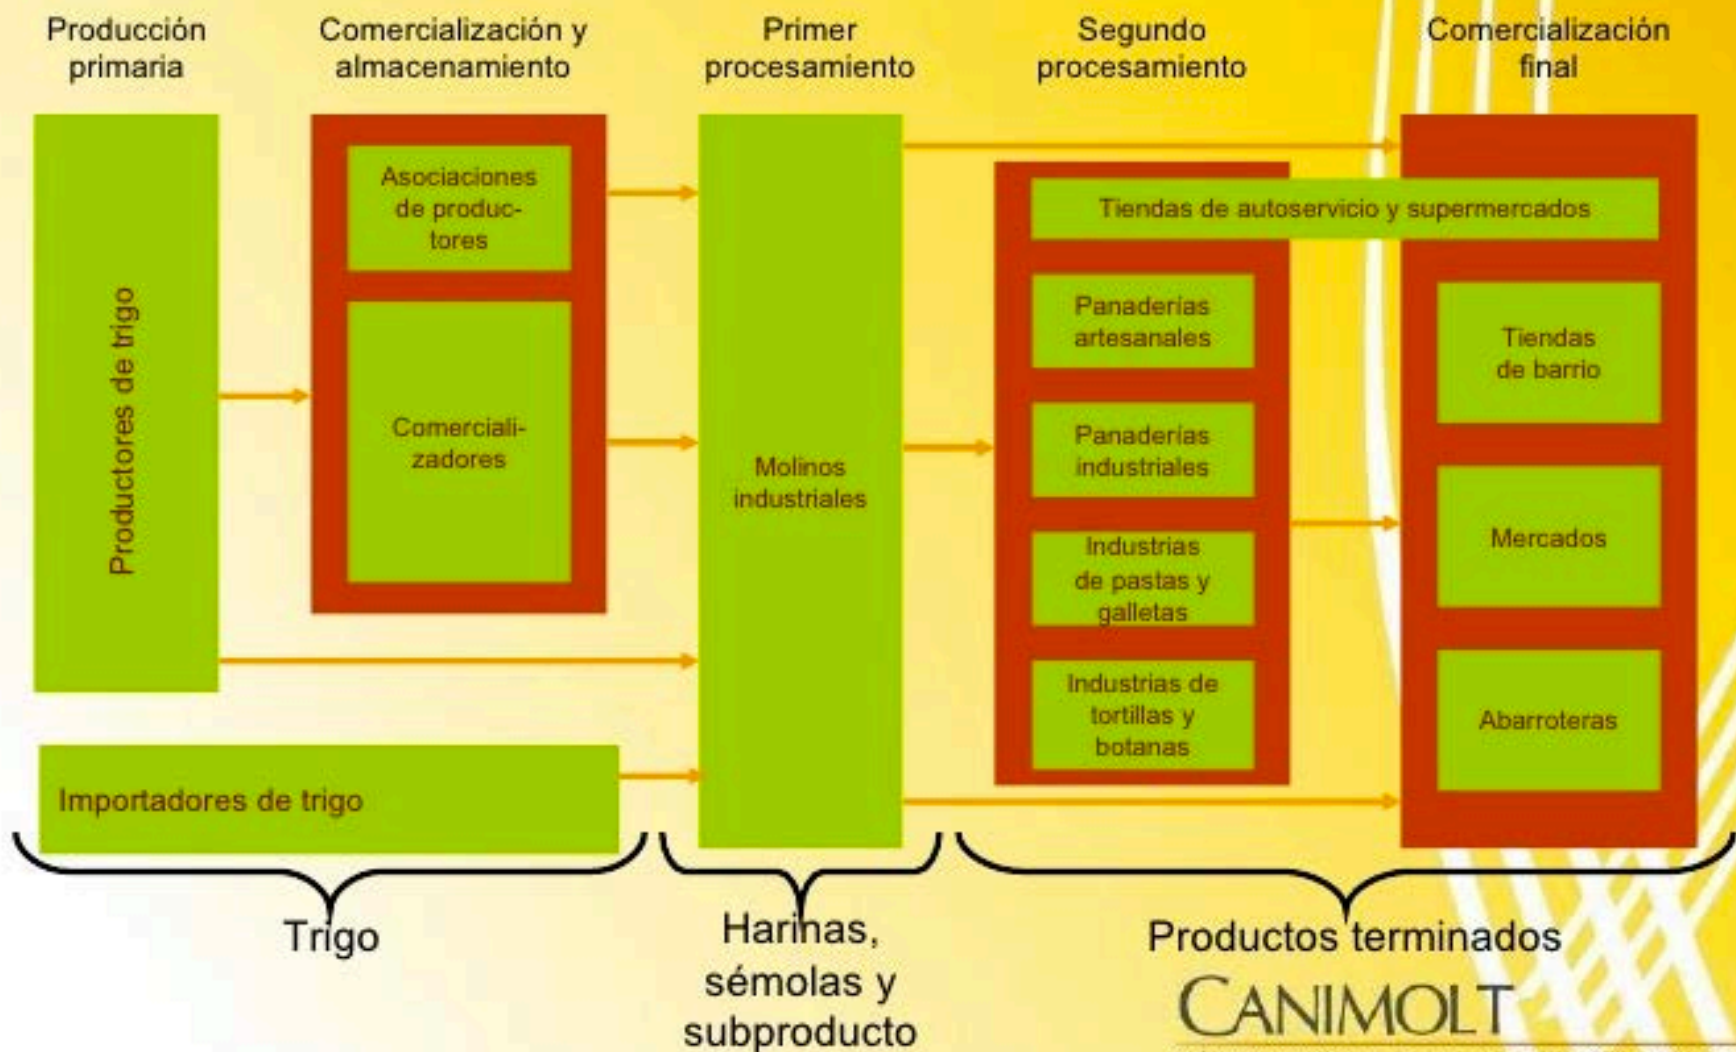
Producción primaria

Comercialización y almacenamiento

Primer procesamiento

Segundo procesamiento

Comercialización final

Productores de trigo

Asociaciones de productores

Comercializadores

Molinos industriales

Tiendas de autoservicio y supermercados

Panaderías artesanales

Panaderías industriales

Industrias de pastas y galletas

Industrias de tortillas y botanas

Tiendas de barrio

Mercados

Abarroteras

Importadores de trigo

Trigo

Harinas, sémolas y subproducto

Productos terminados

CANIMOLT